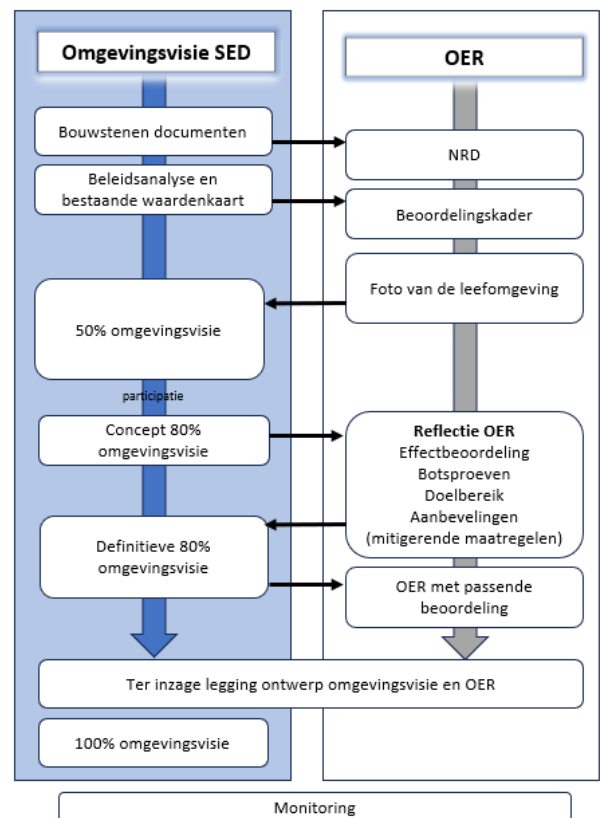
Omgevingsvisie SED

OER

Bouwstenen documenten

NRD

Beleidsanalyse en bestaande waardenkaart

Beoordelingskader

Foto van de leefomgeving

50% omgevingsvisie

participatie

Concept 80% omgevingsvisie

Reflectie OER
Effectbeoordeling
Botsproeven
Doelbereik
Aanbevelingen
(mitigerende maatregelen)

Definitieve 80% omgevingsvisie

OER met passende beoordeling

Ter inzage legging ontwerp omgevingsvisie en OER

100% omgevingsvisie

Monitoring